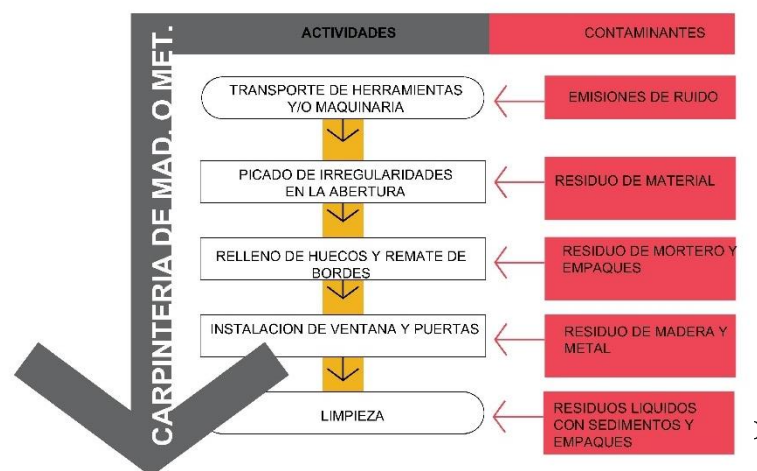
CARPINTERIA DE MAD. O MET.

| ACTIVIDADES | CONTAMINANTES |
|---|---|
| TRANSPORTE DE HERRAMIENTAS Y/O MAQUINARIA | EMISIONES DE RUIDO |
| PICADO DE IRREGULARIDADES EN LA ABERTURA | RESIDUO DE MATERIAL |
| RELLENO DE HUECOS Y REMATE DE BORDES | RESIDUO DE MORTERO Y EMPAQUES |
| INSTALACION DE VENTANA Y PUERTAS | RESIDUO DE MADERA Y METAL |
| LIMPIEZA | RESIDUOS LIQUIDOS CON SEDIMENTOS Y EMPAQUES |